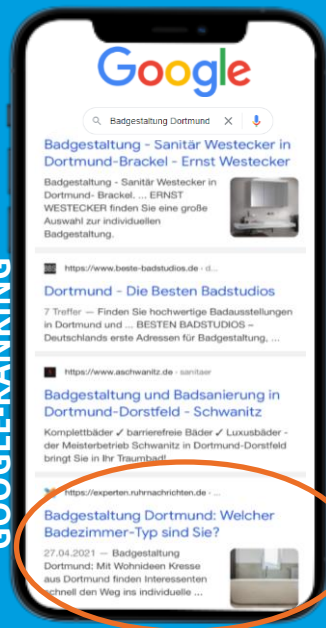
GOOGLE-RANKING

Google

Badgestaltung Dortmund

Badgestaltung - Sanitär Westecker in Dortmund-Brackel - Ernst Westecker

Badgestaltung - Sanitär Westecker in Dortmund- Brackel. ... ERNST WESTECKER finden Sie eine große Auswahl zur individuellen Badgestaltung.

https://www.beste-badstudios.de › d...

Dortmund - Die Besten Badstudios

7 Treffer — Finden Sie hochwertige Badausstellungen in Dortmund und ... BESTEN BADSTUDIOS – Deutschlands erste Adressen für Badgestaltung, ...

https://www.aschwanitz.de › sanitaer

Badgestaltung und Badsanierung in Dortmund-Dorstfeld - Schwanitz

Komplettbäder ✓ barrierefreie Bäder ✓ Luxusbäder - der Meisterbetrieb Schwanitz in Dortmund-Dorstfeld bringt Sie in Ihr Traumbad!

https://experten.ruhrnachrichten.de › ...

Badgestaltung Dortmund: Welcher Badezimmer-Typ sind Sie?

27.04.2021 — Badgestaltung Dortmund: Mit Wohnideen Kresse aus Dortmund finden Interessenten schnell den Weg ins individuelle ...